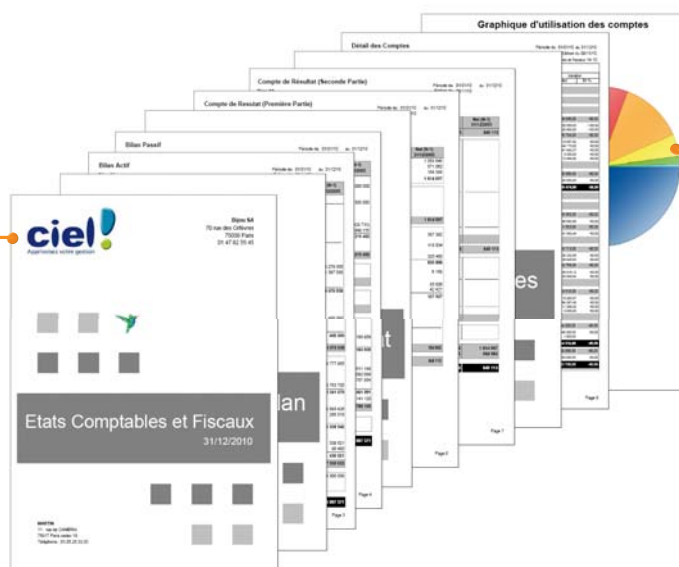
Graphique d'utilisation des comptes

Détail des Comptes

Compte de Résultat (Seconde Partie)

Compte de Résultat (Première Partie)

Bilan Passif

Bilan Actif

ciel
Apprivoisez votre gestion

Bijou SA
70 rue des Gitlores
75000 Paris
01 47 62 55 45

Etats Comptables et Fiscaux
31/12/2010

lan

t

es

Page 3

Page 4

Page 5

Page 7

Page 8

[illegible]